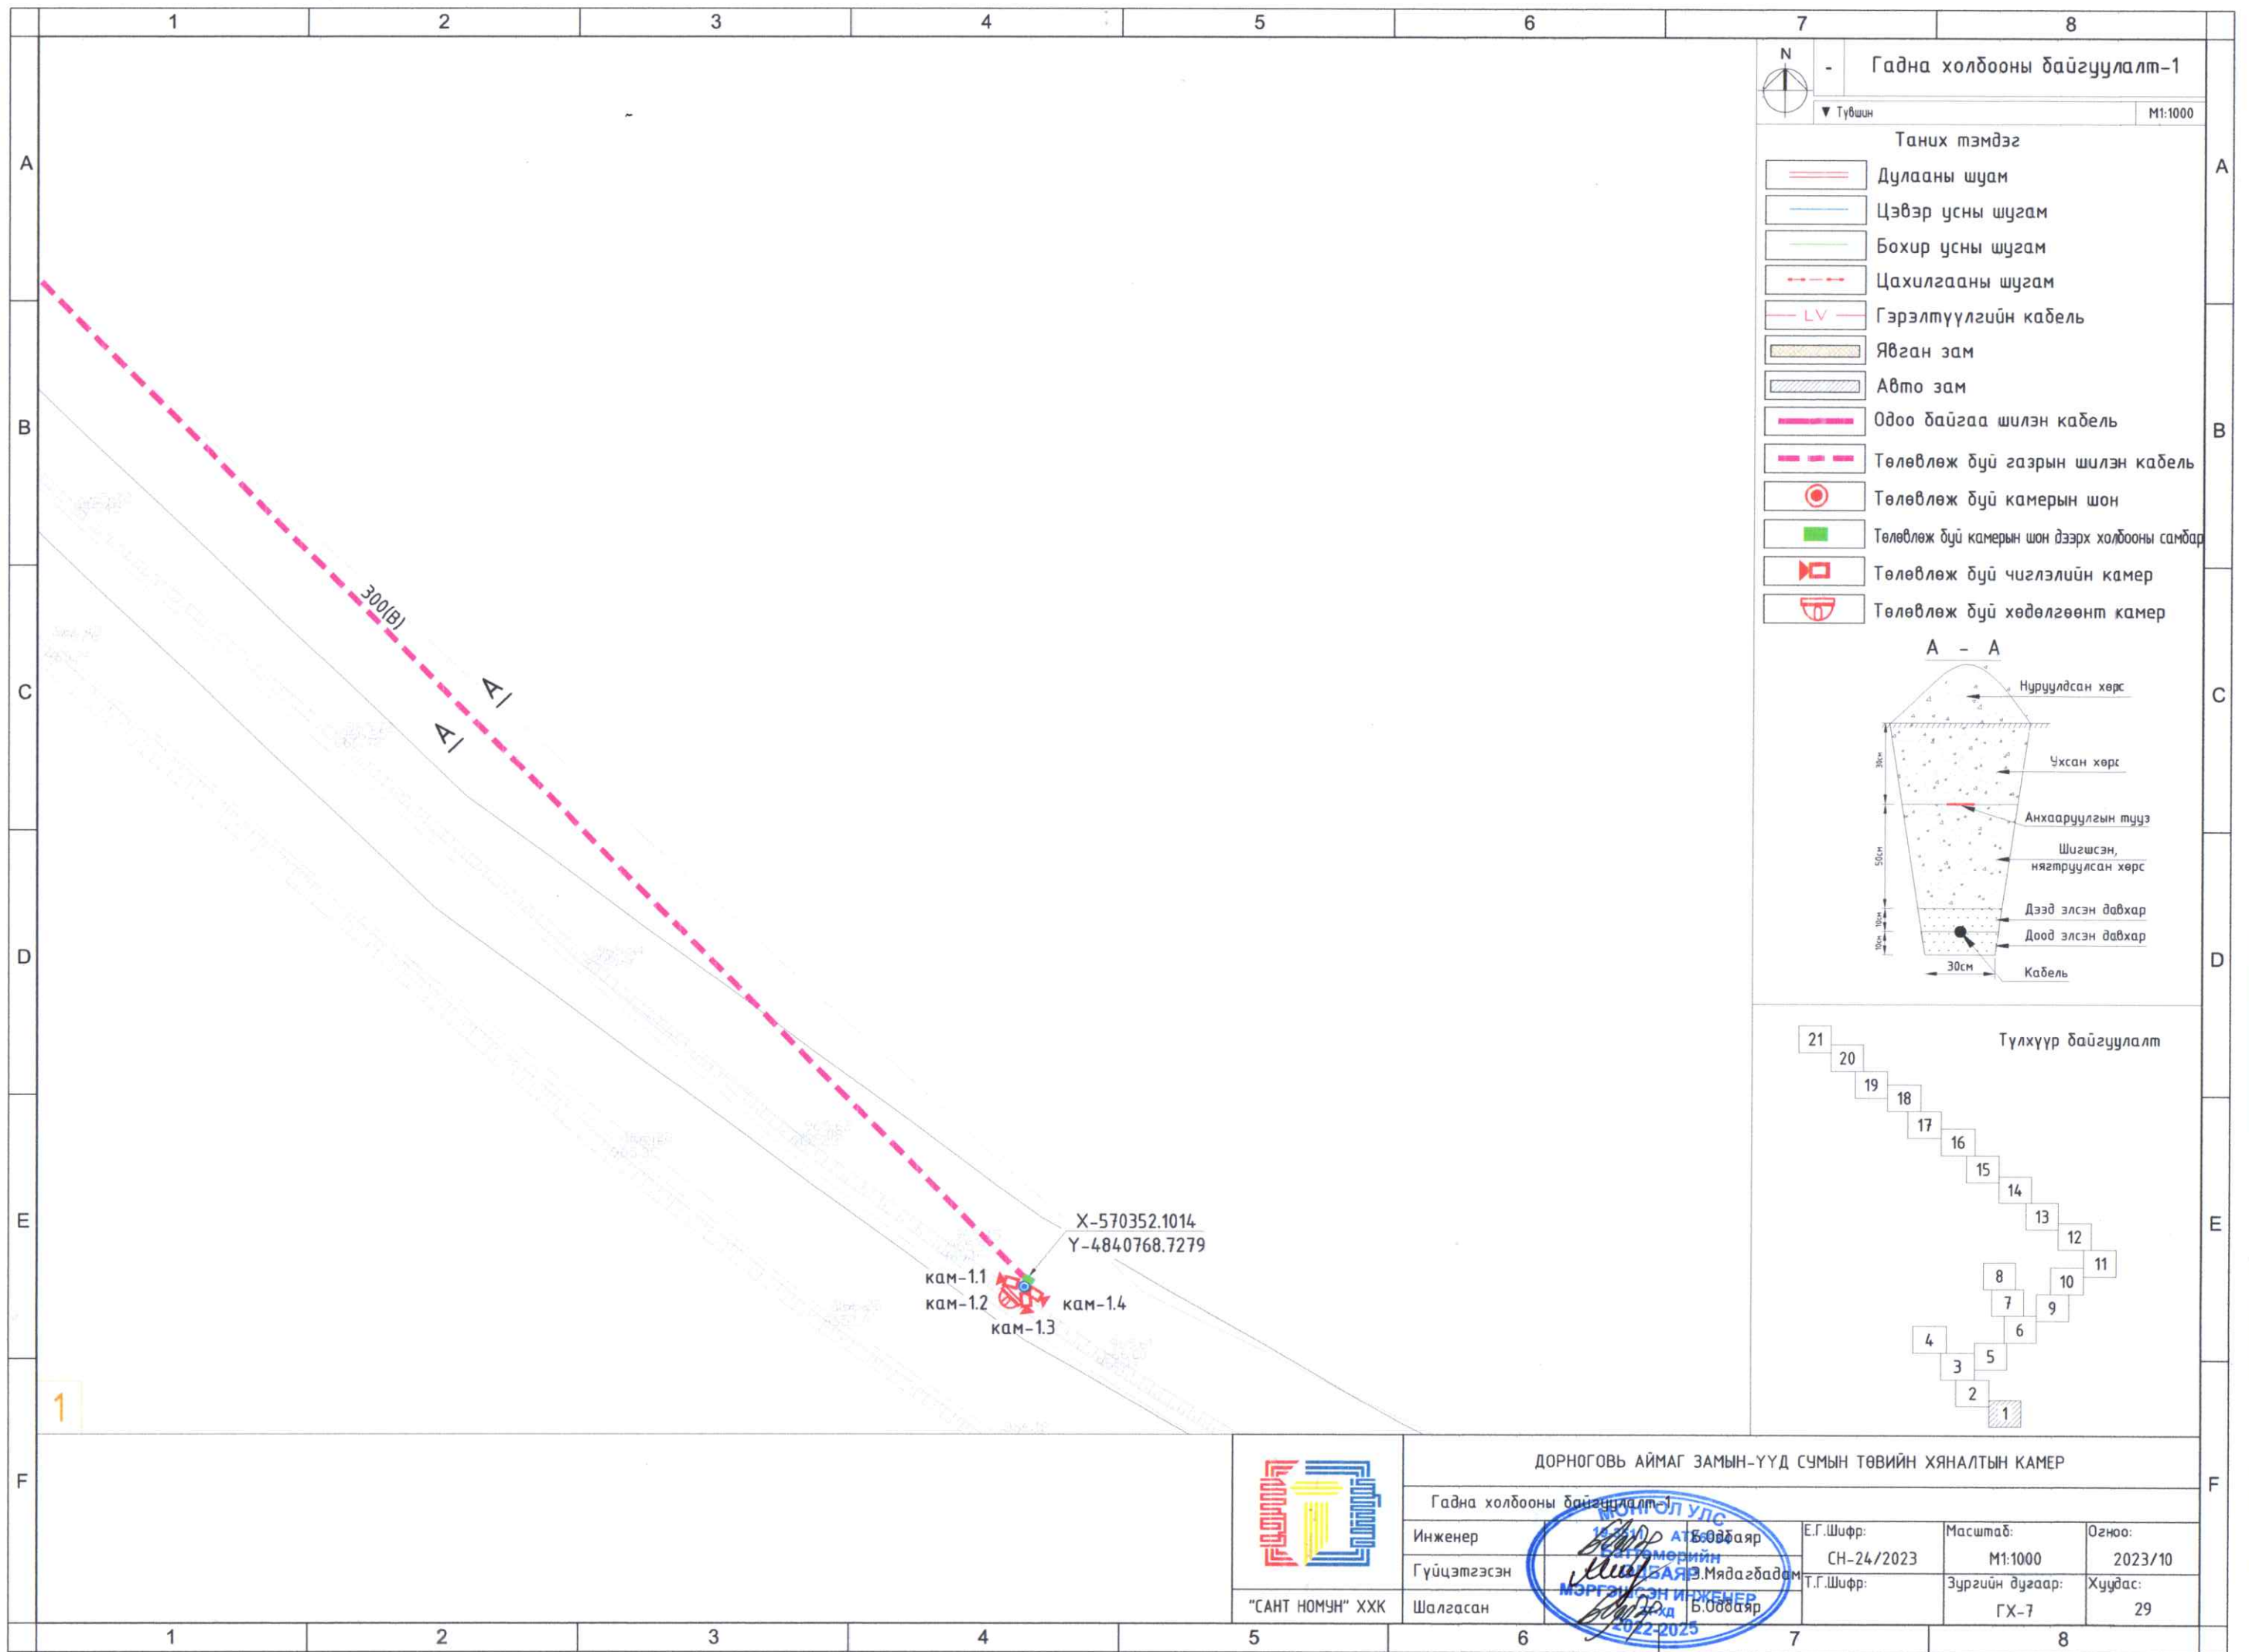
1 2 3 4 5 6 7 8

A B C D E F

N

- Гадна холбооны байгуулалт-1

▼ Түвшин M1:1000

Таних тэмдэг

Дулааны шугам
Цэвэр усны шугам
Бохир усны шугам
Цахилгааны шугам
LV Гэрэлтүүлгийн кабель
Явган зам
Авто зам
Одоо байгаа шилэн кабель
Төлөвлөж буй газрын шилэн кабель
Төлөвлөж буй камерын шон
Төлөвлөж буй камерын шон дээрх холбооны самбар
Төлөвлөж буй чиглэлийн камер
Төлөвлөж буй хөдөлгөөнт камер

A - A

Нуруулдсан хөрс
Ухсан хөрс
Анхааруулгын тууз
Шигшсэн, нягтруулсан хөрс
Дээд элсэн давхар
Доод элсэн давхар
Кабель
30см
50см
30см
10см
10см

Түлхүүр байгуулалт

21 20 19 18 17 16 15 14 13 12 11 10 9 8 7 6 5 4 3 2 1

300(B)

A A

X-570352.1014
Y-4840768.7279

кам-1.1
кам-1.2
кам-1.3
кам-1.4

1

ДОРНОГОВЬ АЙМАГ ЗАМЫН-ҮҮД СУМЫН ТӨВИЙН ХЯНАЛТЫН КАМЕР

Гадна холбооны байгуулалт-1

Инженер Б.Оддбаяр
Гүйцэтгэсэн Э.Мядагбадам
Шалгасан Б.Оддбаяр

"САНТ НОМУН" ХХК

МОНГОЛ УЛС
АТС
ЁТООМРИЙН
МЭРГЭШСЭН ИНЖЕНЕР
2022-2025

Е.Г.Шифр: СН-24/2023
Т.Г.Шифр:
Масштаб: M1:1000
Зургийн дугаар: ГХ-7
Огноо: 2023/10
Хуудас: 29